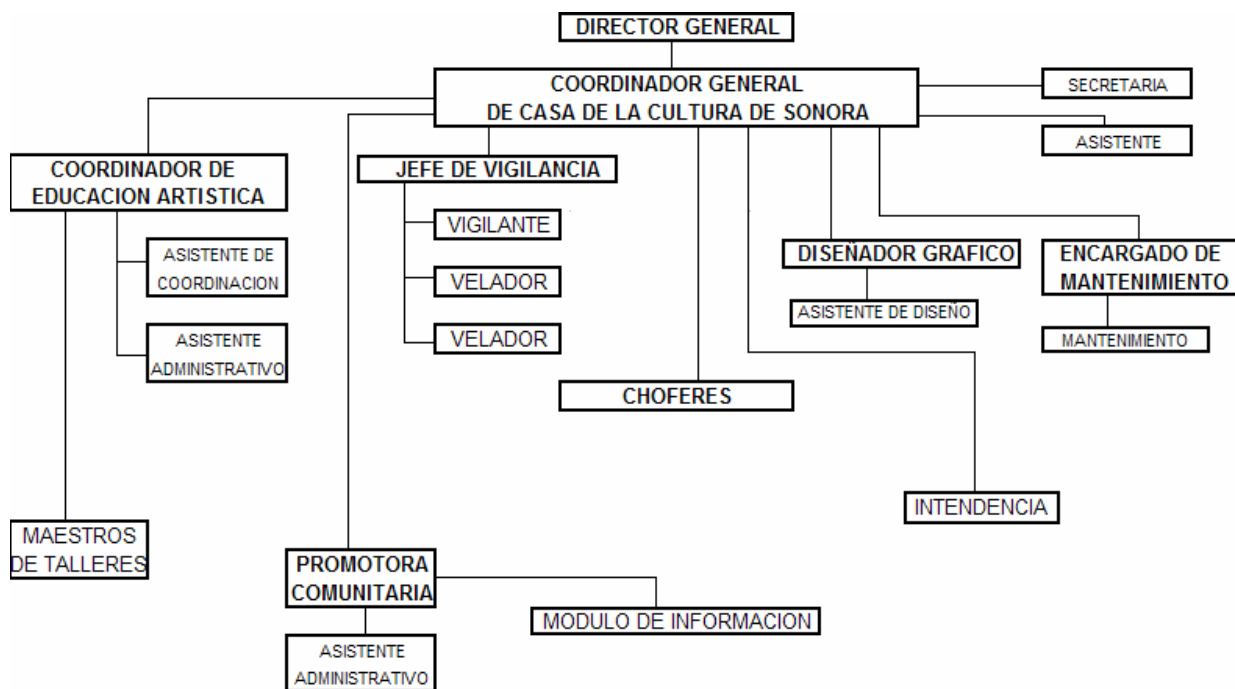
DIRECTOR GENERAL

COORDINADOR GENERAL
DE CASA DE LA CULTURA DE SONORA

SECRETARIA

ASISTENTE

COORDINADOR DE
EDUCACION ARTISTICA

ASISTENTE DE
COORDINACION

ASISTENTE
ADMINISTRATIVO

MAESTROS
DE TALLERES

JEFE DE VIGILANCIA

VIGILANTE

VELADOR

VELADOR

CHOFERES

DISEÑADOR GRAFICO

ASISTENTE DE DISEÑO

ENCARGADO DE
MANTENIMIENTO

MANTENIMIENTO

INTENDENCIA

PROMOTORA
COMUNITARIA

MODULO DE INFORMACION

ASISTENTE
ADMINISTRATIVO